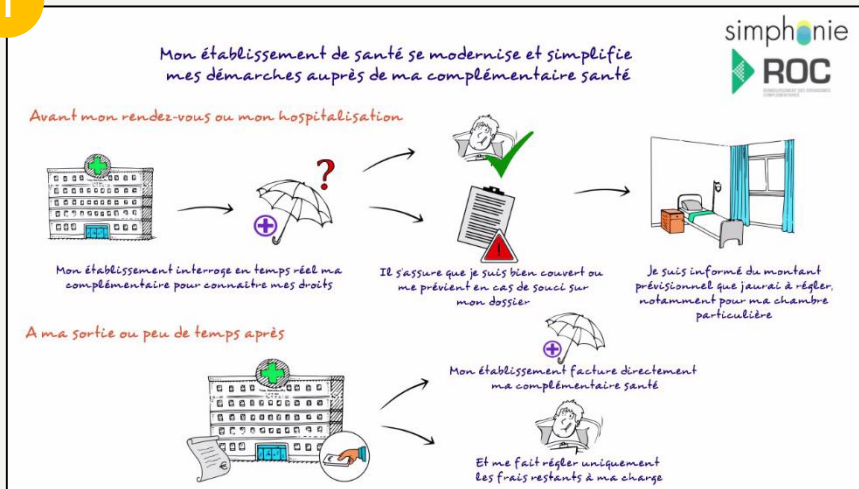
Mon établissement de santé se modernise et simplifie mes démarches auprès de ma complémentaire santé

simphonie

ROC

Avant mon rendez-vous ou mon hospitalisation

Mon établissement interroge en temps réel ma complémentaire pour connaitre mes droits

Il s'assure que je suis bien couvert ou me prévient en cas de souci sur mon dossier

Je suis informé du montant prévisionnel que jaurai à régler, notamment pour ma chambre particulière

A ma sortie ou peu de temps après

Mon établissement facture directement ma complémentaire santé

Et me fait régler uniquement les frais restants à ma charge